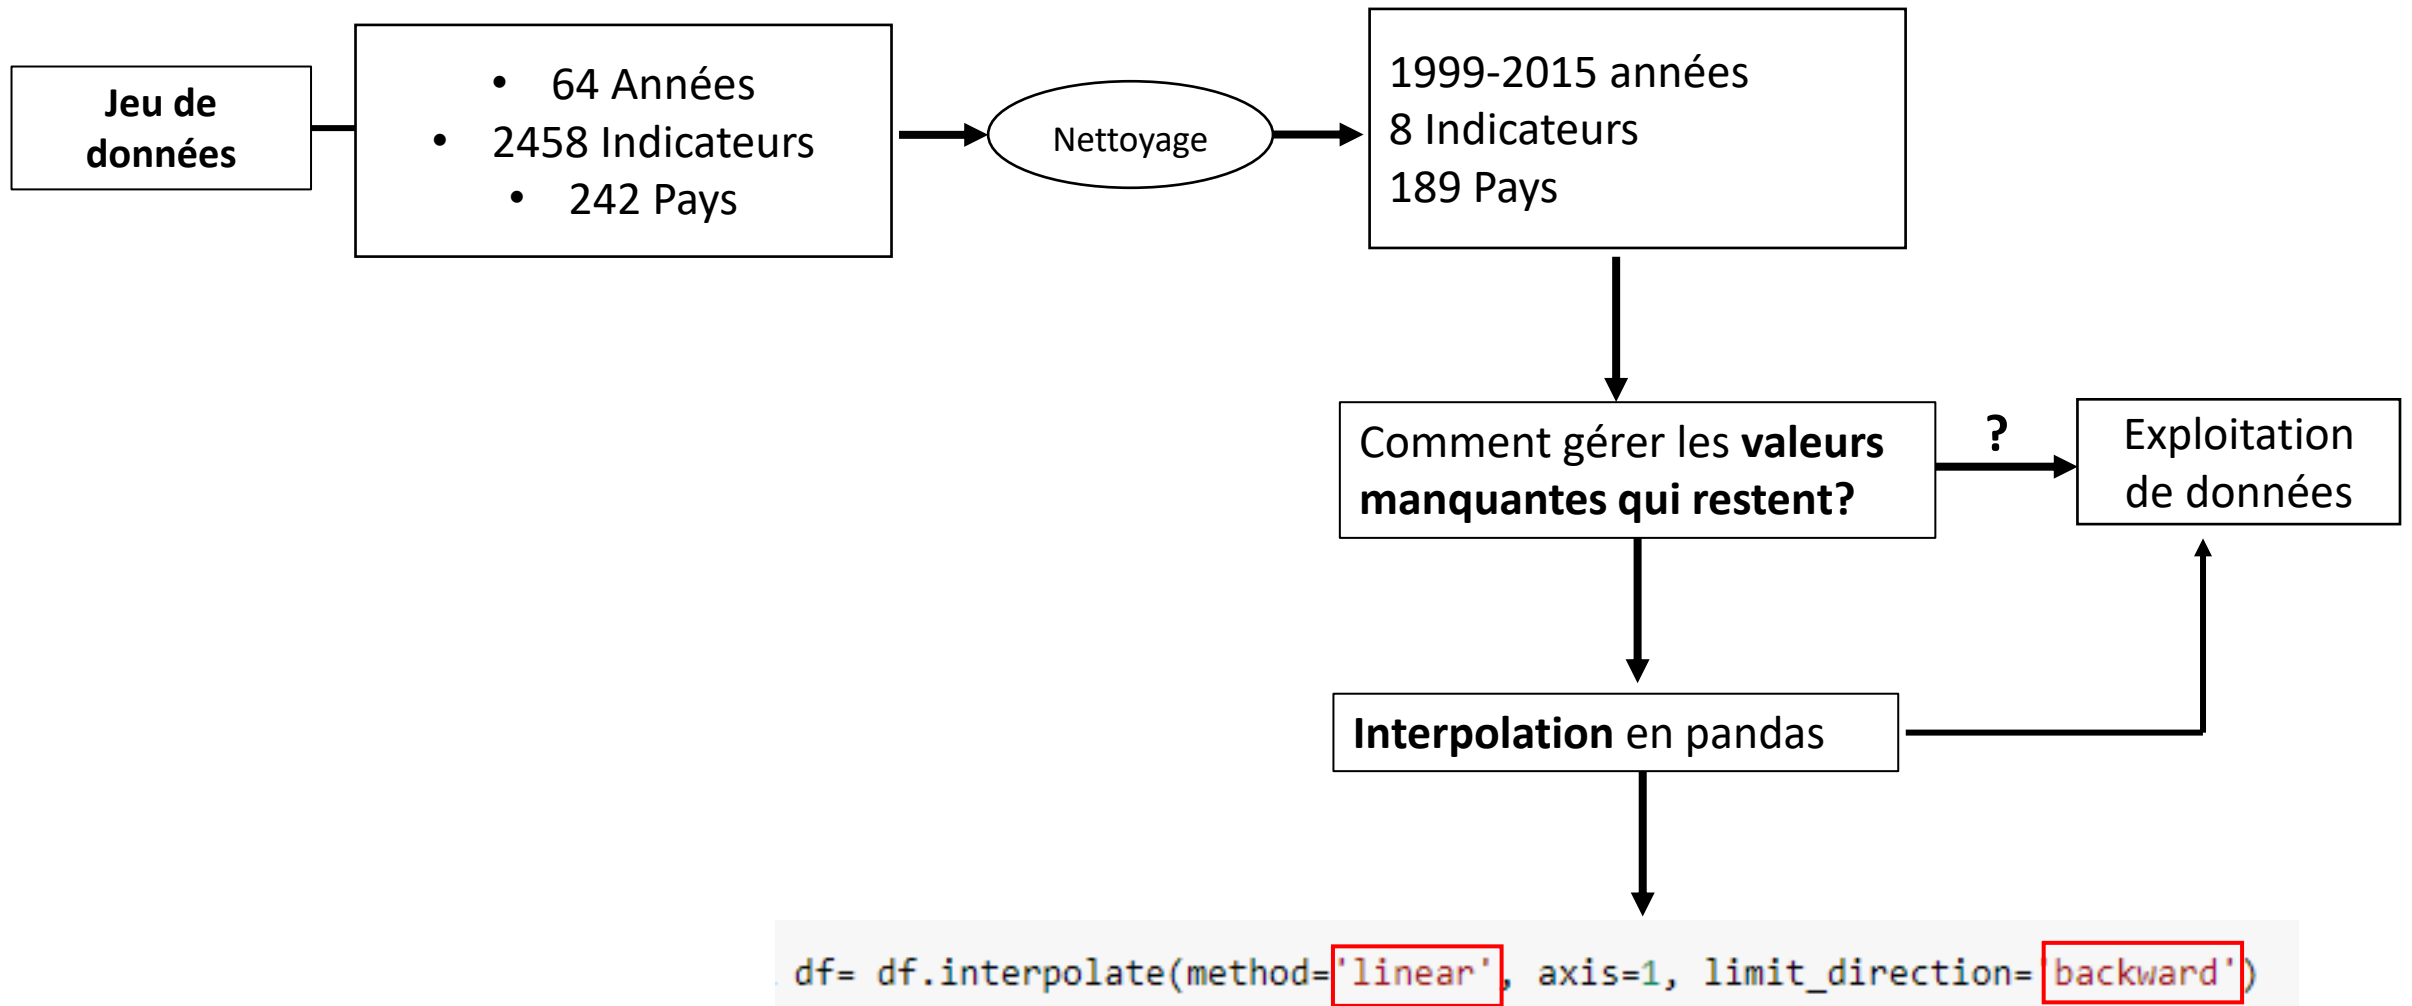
Jeu de données

- 64 Années
- 2458 Indicateurs
- 242 Pays

Nettoyage

1999-2015 années
8 Indicateurs
189 Pays

Comment gérer les **valeurs manquantes qui restent?**

?

Exploitation de données

**Interpolation** en pandas

df= df.interpolate(method='linear', axis=1, limit_direction='backward')